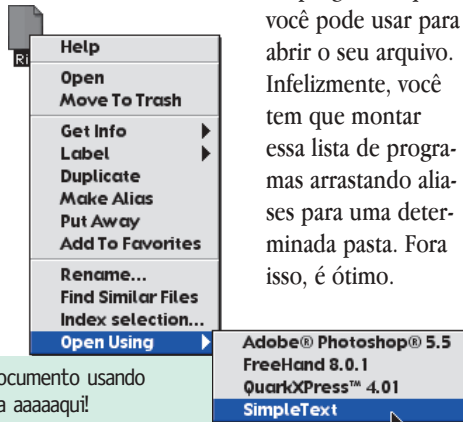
Ri

Help
Open
Move To Trash
Get Info
Label
Duplicate
Make Alias
Put Away
Add To Favorites
Rename...
Find Similar Files
Index selection...
Open Using

Adobe® Photoshop® 5.5
FreeHand 8.0.1
QuarkXPress™ 4.01
SimpleText

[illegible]ocumento usando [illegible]a aaaaaqui!

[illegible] você pode usar para abrir o seu arquivo. Infelizmente, você tem que montar essa lista de programas arrastando aliases para uma determinada pasta. Fora isso, é ótimo.